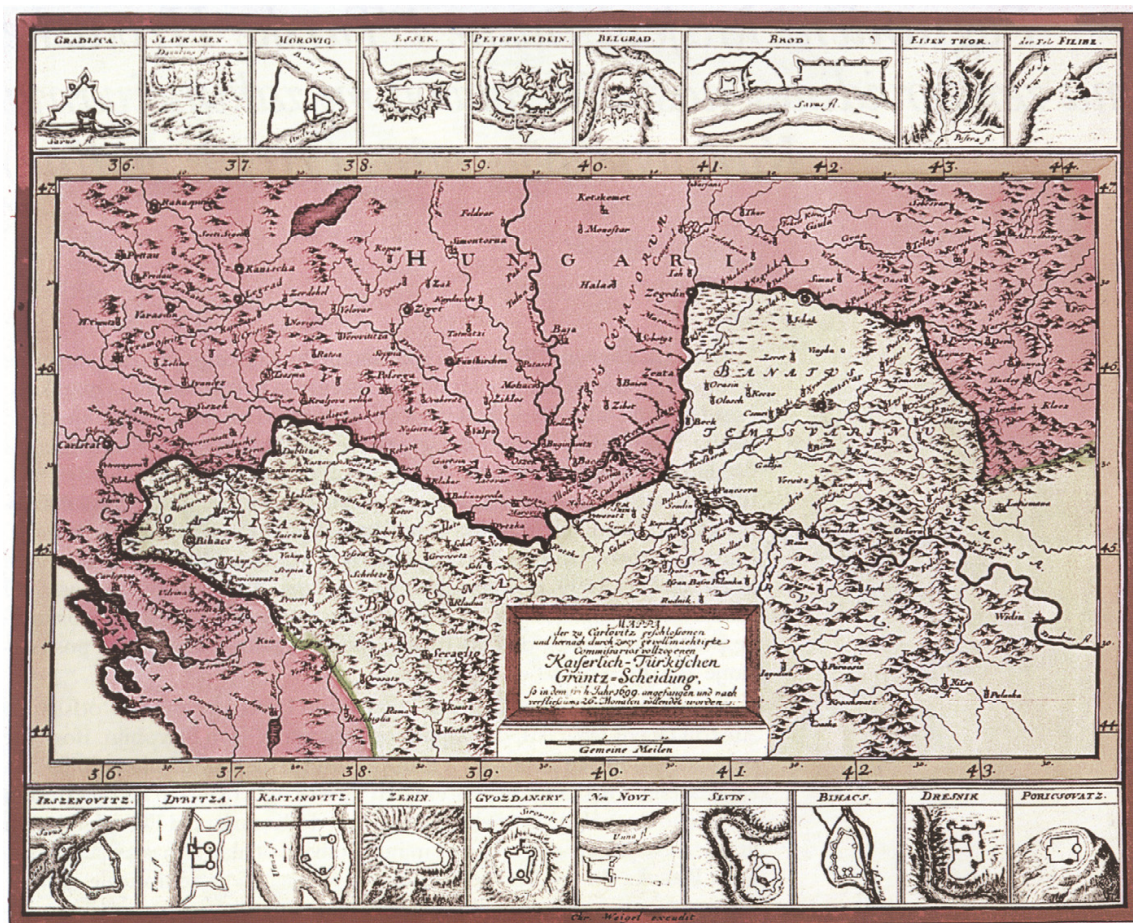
GRADISCA. SLANKAMEN. MOROVIC. ESSEK. PETERVARDEIN. BELGRAD. BROD. EISEN THOR. der Fels FILIBE.

36. 37. 38. 39. 40. 41. 42. 43. 44.

47 46 45 44

HUNGARIA

BANATUS TEMISVARIENSIS

WALACHIA

BOSNIA

DALMATIA

MAPPA der zu Carlowitz geschlossenen und hernach durch zwey gevollmächtigte Commissarios vollzogenen Kayserlich-Türkischen Gräntz-Scheidung, so in dem 1699. Jahr 1699. angefangen und nach verfließung 26. Monaten vollendet worden.

Gemeine Meilen

36. 37. 38. 39. 40. 41. 42. 43.

IESZENOVITZ. DUBITZA. KASTANOVITZ. ZERIN. GVOZDANSKY. NOVI. SLUN. BIHACS. DRESNIK. PORICSOVATZ.

Chr. Weigel excudit